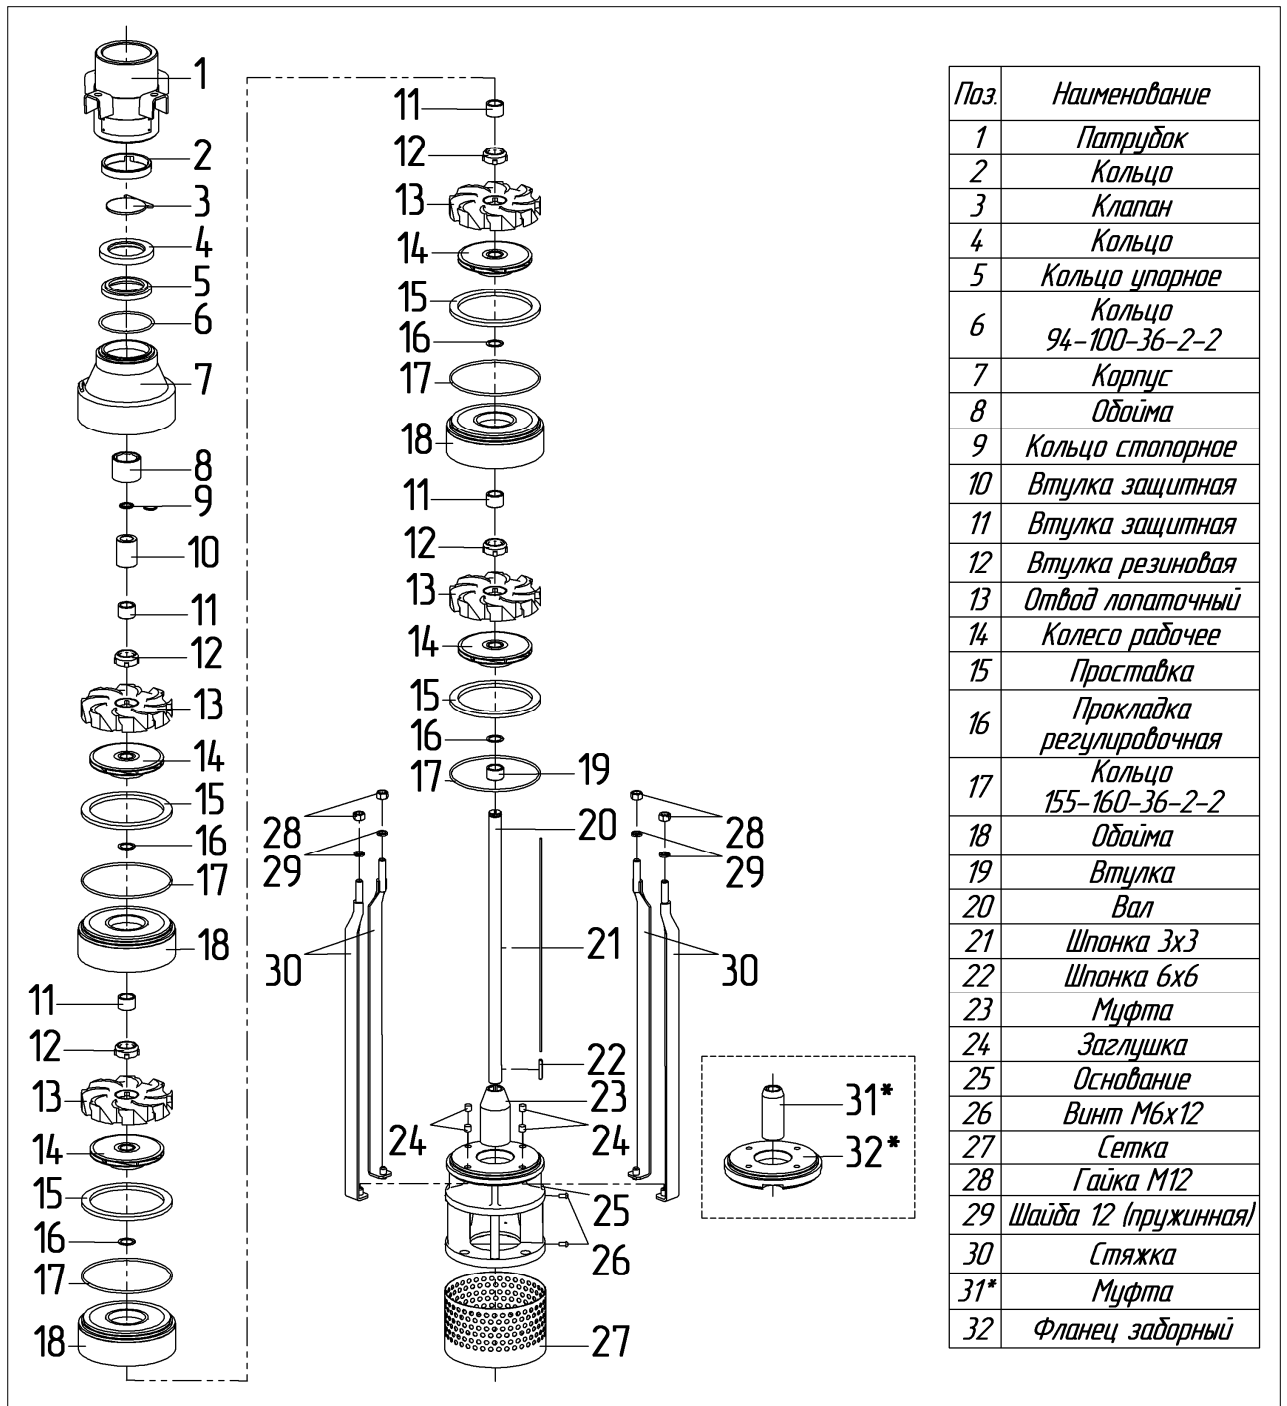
1
2
3
4
5
6
7
8
9
10
11
12
13
14
15
16
17
18
11
12
13
14
15
16
17
18

11
12
13
14
15
16
17
18
11
12
13
14
15
16
17
19
20
21
22
23
24
24
25
26
27
28
29
30
28
29
30
31*
32*

| Поз. | Наименование |
|---|---|
| 1 | Патрубок |
| 2 | Кольцо |
| 3 | Клапан |
| 4 | Кольцо |
| 5 | Кольцо упорное |
| 6 | Кольцо 94-100-36-2-2 |
| 7 | Корпус |
| 8 | Обойма |
| 9 | Кольцо стопорное |
| 10 | Втулка защитная |
| 11 | Втулка защитная |
| 12 | Втулка резиновая |
| 13 | Отвод лопаточный |
| 14 | Колесо рабочее |
| 15 | Проставка |
| 16 | Прокладка регулировочная |
| 17 | Кольцо 155-160-36-2-2 |
| 18 | Обойма |
| 19 | Втулка |
| 20 | Вал |
| 21 | Шпонка 3х3 |
| 22 | Шпонка 6х6 |
| 23 | Муфта |
| 24 | Заглушка |
| 25 | Основание |
| 26 | Винт М6х12 |
| 27 | Сетка |
| 28 | Гайка М12 |
| 29 | Шайба 12 (пружинная) |
| 30 | Стяжка |
| 31* | Муфта |
| 32 | Фланец заборный |